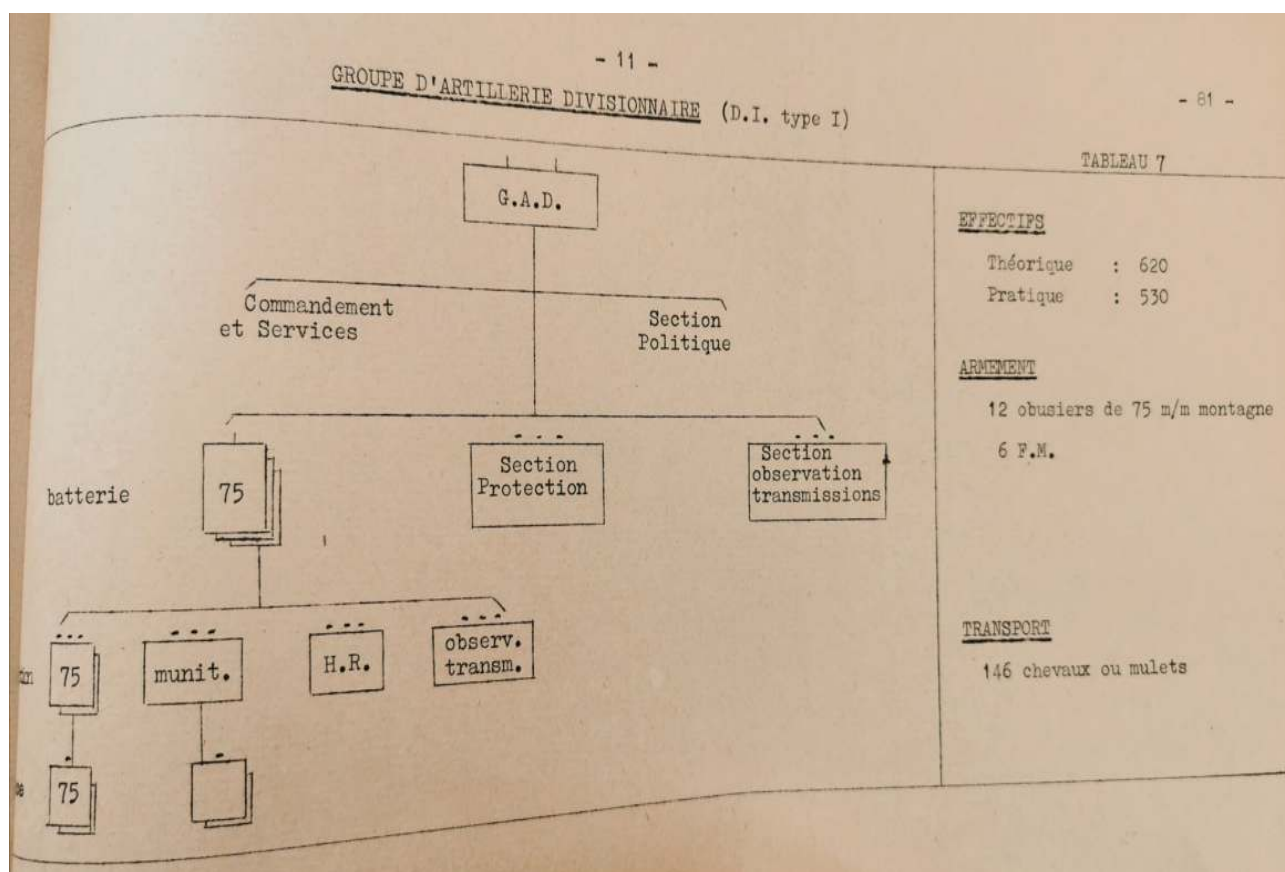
- 11 -

GROUPE D'ARTILLERIE DIVISIONNAIRE (D.I. type I)

- 81 -

TABLEAU 7

G.A.D.

Commandement et Services

Section Politique

batterie

75

Section Protection

Section observation transmissions

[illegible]

75

munit.

H.R.

observ. transm.

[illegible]

75

EFFECTIFS

Théorique : 620

Pratique : 530

ARMEMENT

12 obusiers de 75 m/m montagne

6 F.M.

TRANSPORT

146 chevaux ou mulets